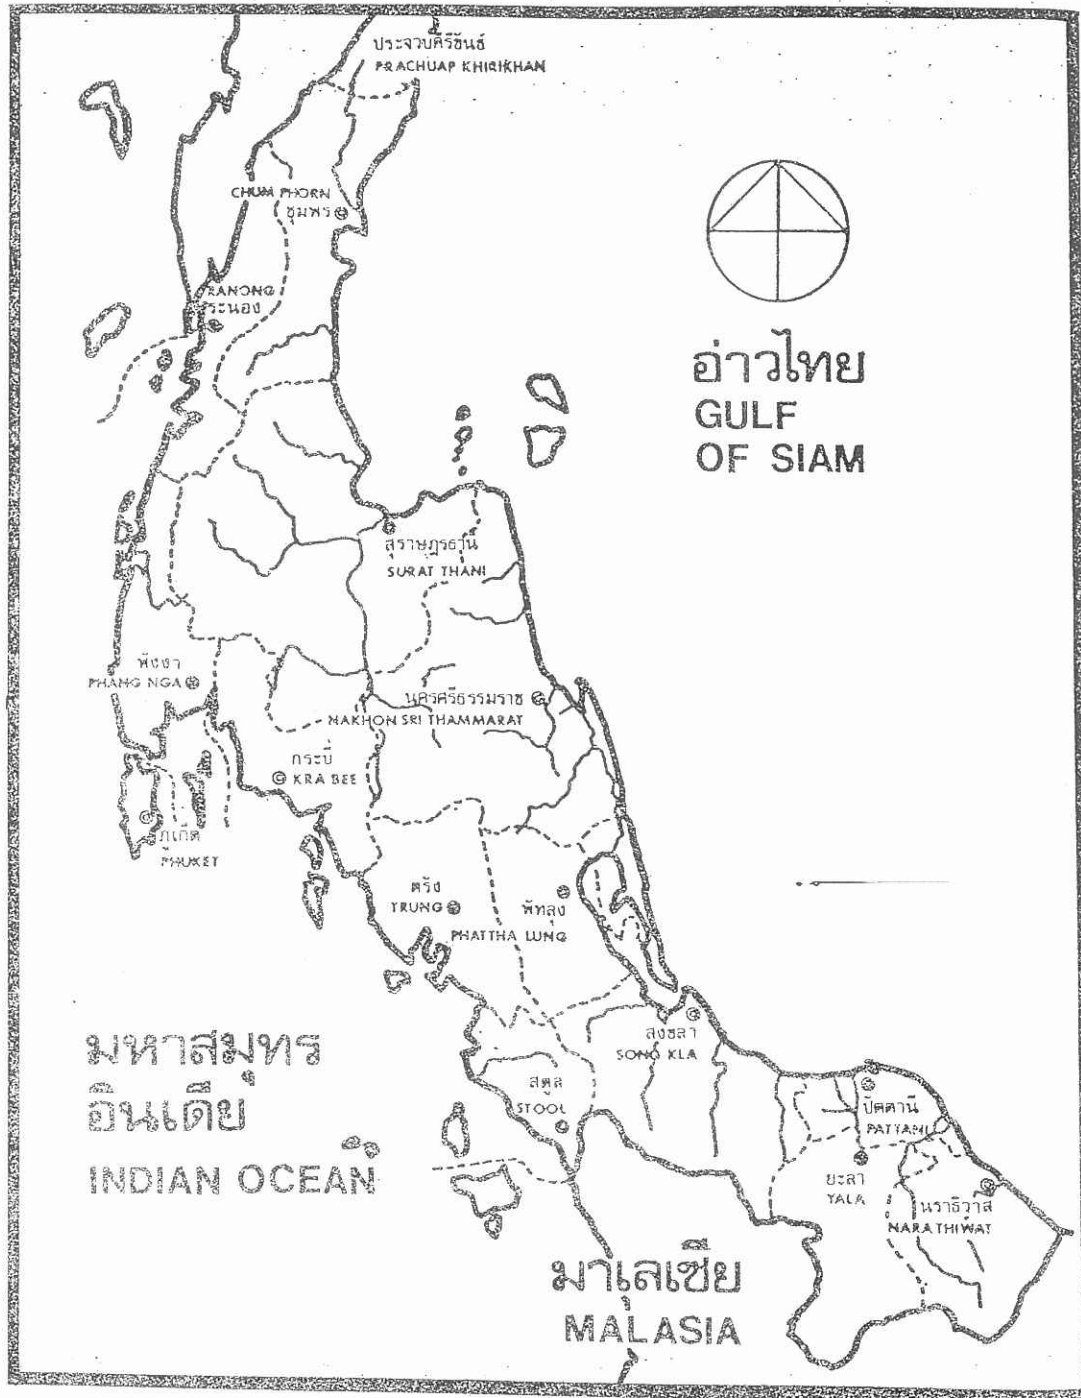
ประจวบคีรีขันธ์
PRACHUAP KHIRIKHAN

CHUM PHORN
ชุมพร

RANONG
ระนอง

อ่าวไทย
GULF OF SIAM

สุราษฎร์ธานี
SURAT THANI

พังงา
PHANG NGA

นครศรีธรรมราช
NAKHON SRI THAMMARAT

กระบี่
KRA BEE

ภูเก็ต
PHUKET

ตรัง
TRUNG

พัทลุง
PHATTHA LUNG

สงขลา
SONG KLA

มหาสมุทร
อินเดีย
INDIAN OCEAN

สตูล
STOOL

ปัตตานี
PATTANI

ยะลา
YALA

นราธิวาส
NARATHIWAT

มาเลเซีย
MALASIA